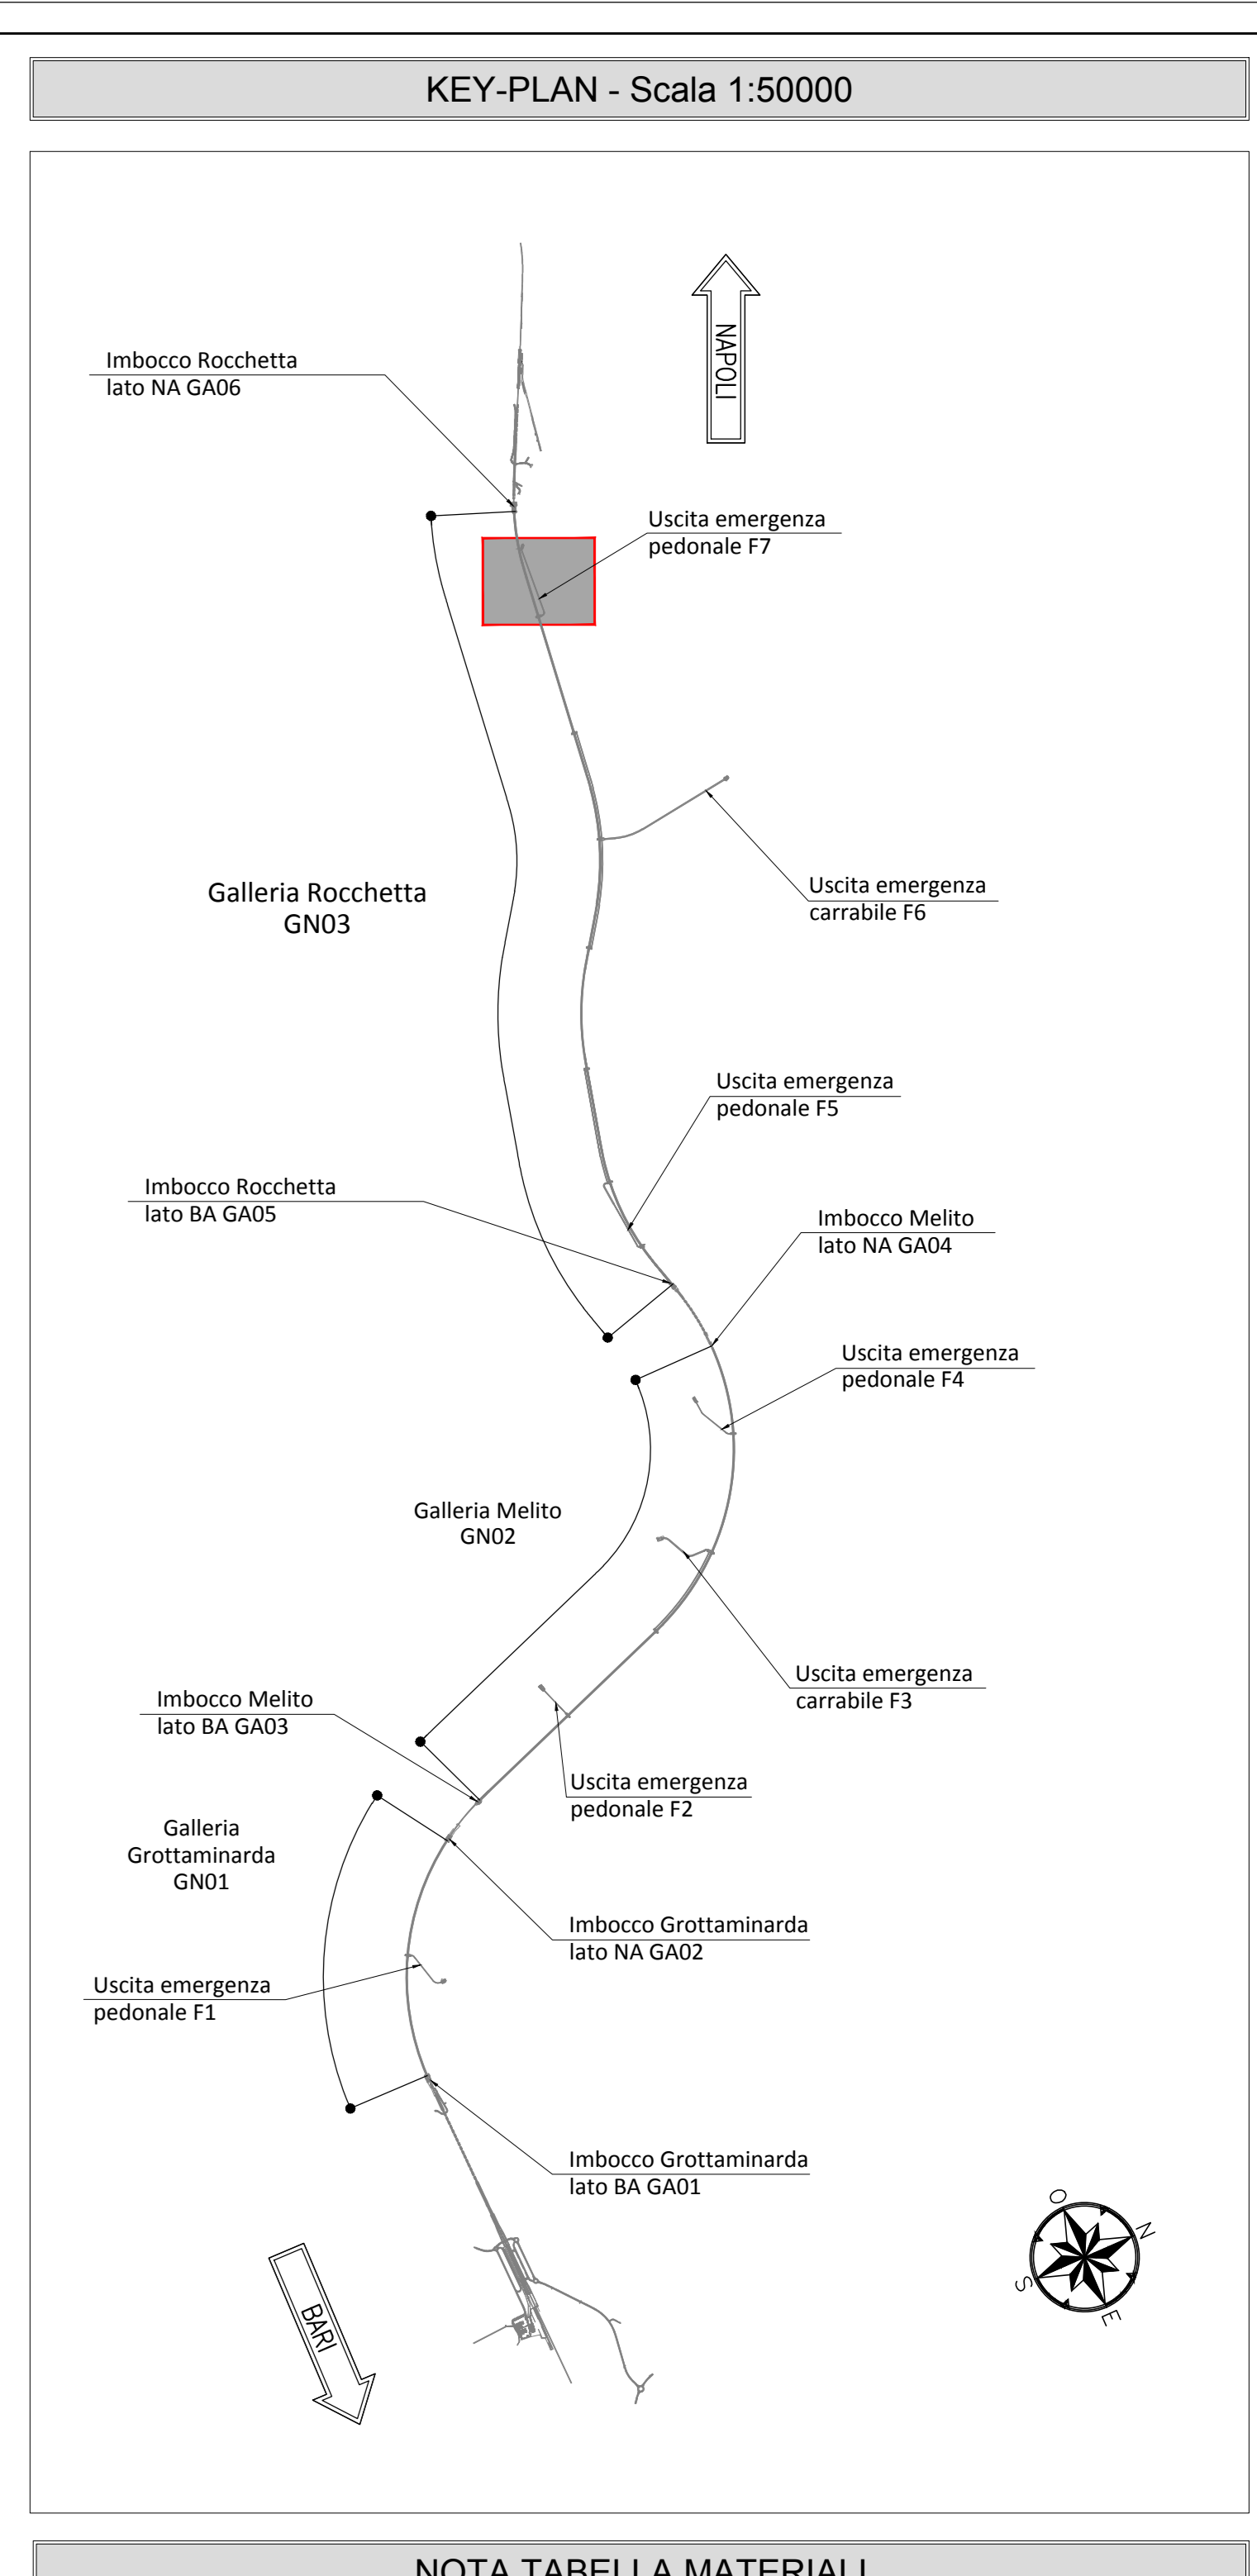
KEY-PLAN - Scala 1:50000

NAPOLI

Imbocco Rocchetta
lato NA GA06

Uscita emergenza
pedonale F7

Uscita emergenza
carrabile F6

Galleria Rocchetta
GN03

Uscita emergenza
pedonale F5

Imbocco Rocchetta
lato BA GA05

Imbocco Melito
lato NA GA04

Uscita emergenza
pedonale F4

Galleria Melito
GN02

Uscita emergenza
carrabile F3

Imbocco Melito
lato BA GA03

Uscita emergenza
pedonale F2

Galleria
Grottaminarda
GN01

Imbocco Grottaminarda
lato NA GA02

Uscita emergenza
pedonale F1

Imbocco Grottaminarda
lato BA GA01

O
N
S
E

BARI

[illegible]